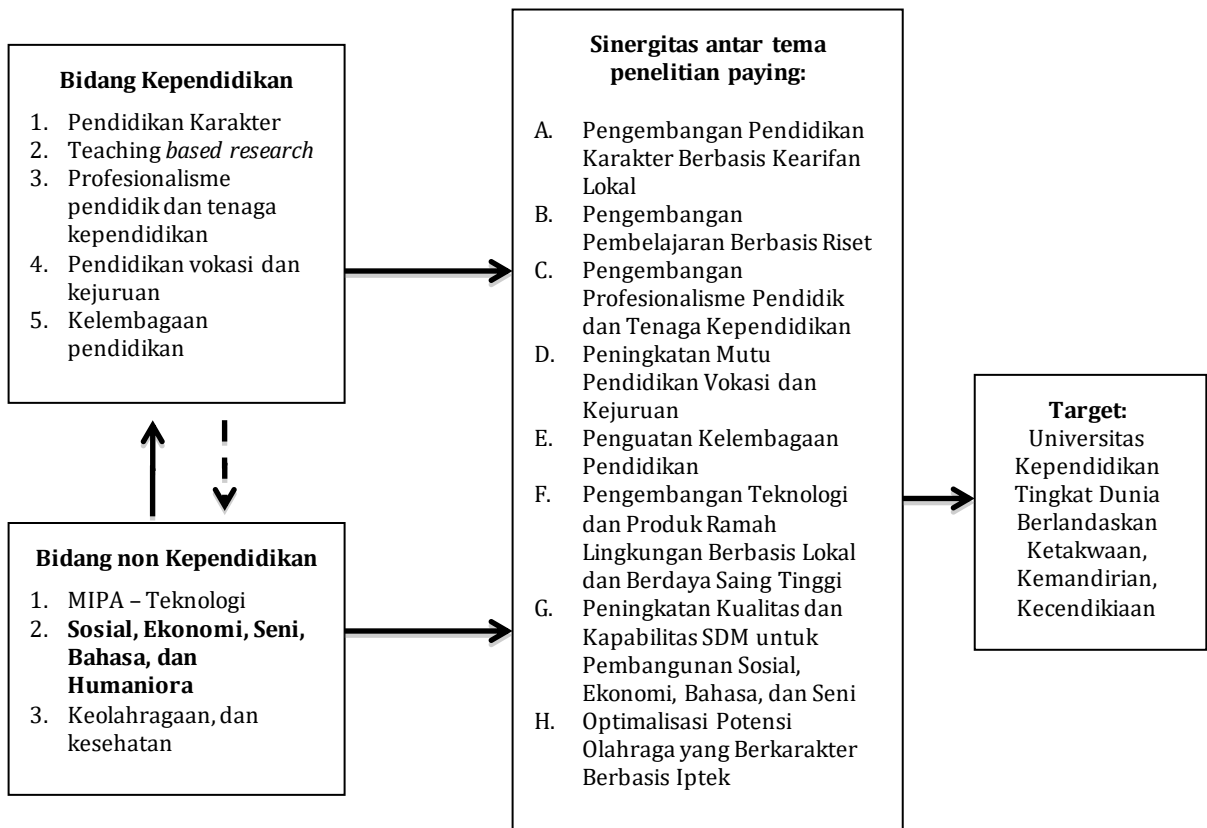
**Bidang Kependidikan**

1. Pendidikan Karakter
2. Teaching *based research*
3. Profesionalisme pendidik dan tenaga kependidikan
4. Pendidikan vokasi dan kejuruan
5. Kelembagaan pendidikan

**Bidang non Kependidikan**

1. MIPA – Teknologi
2. **Sosial, Ekonomi, Seni, Bahasa, dan Humaniora**
3. Keolahragaan, dan kesehatan

**Sinergitas antar tema penelitian paying:**

A. Pengembangan Pendidikan Karakter Berbasis Kearifan Lokal
B. Pengembangan Pembelajaran Berbasis Riset
C. Pengembangan Profesionalisme Pendidik dan Tenaga Kependidikan
D. Peningkatan Mutu Pendidikan Vokasi dan Kejuruan
E. Penguatan Kelembagaan Pendidikan
F. Pengembangan Teknologi dan Produk Ramah Lingkungan Berbasis Lokal dan Berdaya Saing Tinggi
G. Peningkatan Kualitas dan Kapabilitas SDM untuk Pembangunan Sosial, Ekonomi, Bahasa, dan Seni
H. Optimalisasi Potensi Olahraga yang Berkarakter Berbasis Iptek

**Target:** Universitas Kependidikan Tingkat Dunia Berlandaskan Ketakwaan, Kemandirian, Kecendikiaan